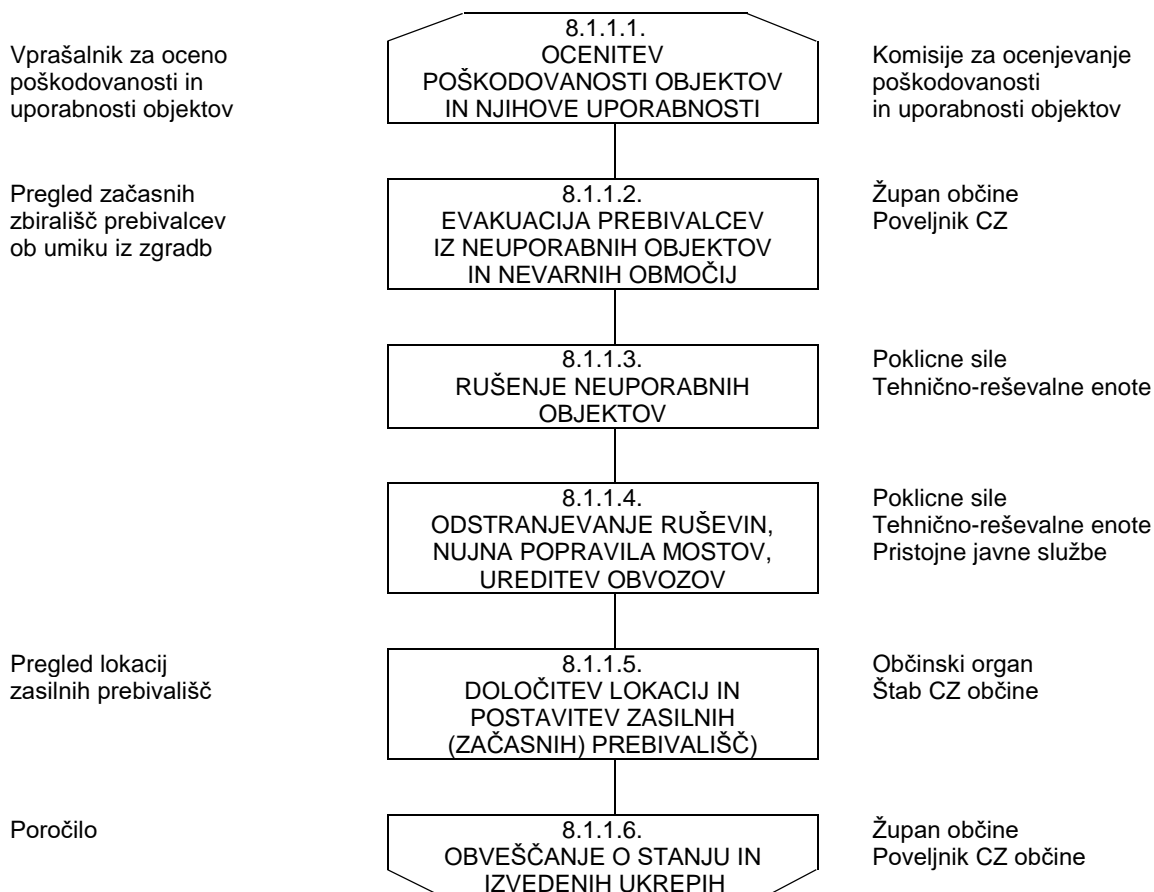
Vprašalnik za oceno poškodovanosti in uporabnosti objektov

8.1.1.1.
OCENITEV POŠKODOVANOSTI OBJEKTOV IN NJIHOVE UPORABNOSTI

Komisije za ocenjevanje poškodovanosti in uporabnosti objektov

Pregled začasnih zbirališč prebivalcev ob umiku iz zgradb

8.1.1.2.
EVAKUACIJA PREBIVALCEV IZ NEUPORABNIH OBJEKTOV IN NEVARNIH OBMOČIJ

Župan občine
Poveljnik CZ

8.1.1.3.
RUŠENJE NEUPORABNIH OBJEKTOV

Poklicne sile
Tehnično-reševalne enote

8.1.1.4.
ODSTRANJEVANJE RUŠEVIN, NUJNA POPRAVILA MOSTOV, UREDITEV OBVOZOV

Poklicne sile
Tehnično-reševalne enote
Pristojne javne službe

Pregled lokacij zasilnih prebivališč

8.1.1.5.
DOLOČITEV LOKACIJ IN POSTAVITEV ZASILNIH (ZAČASNIH) PREBIVALIŠČ)

Občinski organ
Štab CZ občine

Poročilo

8.1.1.6.
OBVEŠČANJE O STANJU IN IZVEDENIH UKREPIH

Župan občine
Poveljnik CZ občine